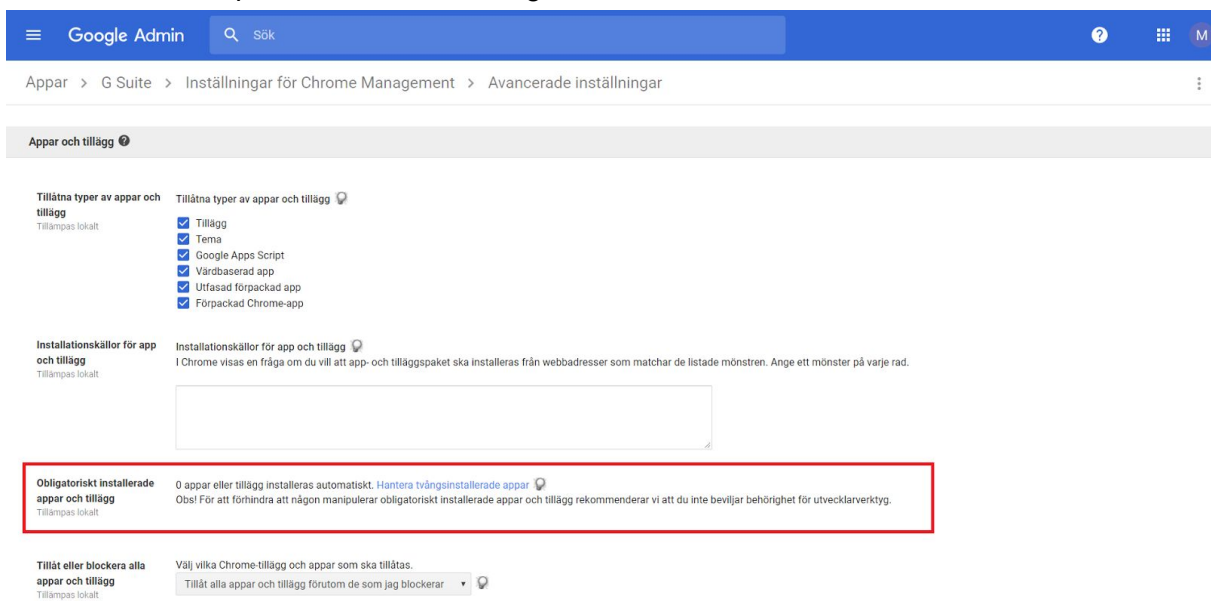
Google Admin
Sök
M

Appar > G Suite > Inställningar för Chrome Management > Avancerade inställningar

Appar och tillägg

Tillåtna typer av appar och tillägg
Tillämpas lokalt
Tillåtna typer av appar och tillägg
Tillägg
Tema
Google Apps Script
Värdbaserad app
Utfasad förpackad app
Förpackad Chrome-app

Installationskällor för app och tillägg
Tillämpas lokalt
Installationskällor för app och tillägg
I Chrome visas en fråga om du vill att app- och tilläggspaket ska installeras från webbadresser som matchar de listade mönstren. Ange ett mönster på varje rad.

Obligatoriskt installerade appar och tillägg
Tillämpas lokalt
0 appar eller tillägg installeras automatiskt. Hantera tvångsinstallerade appar
Obs! För att förhindra att någon manipulerar obligatoriskt installerade appar och tillägg rekommenderar vi att du inte beviljar behörighet för utvecklarverktyg.

Tillåt eller blockera alla appar och tillägg
Tillämpas lokalt
Välj vilka Chrome-tillägg och appar som ska tillåtas.
Tillåt alla appar och tillägg förutom de som jag blockerar